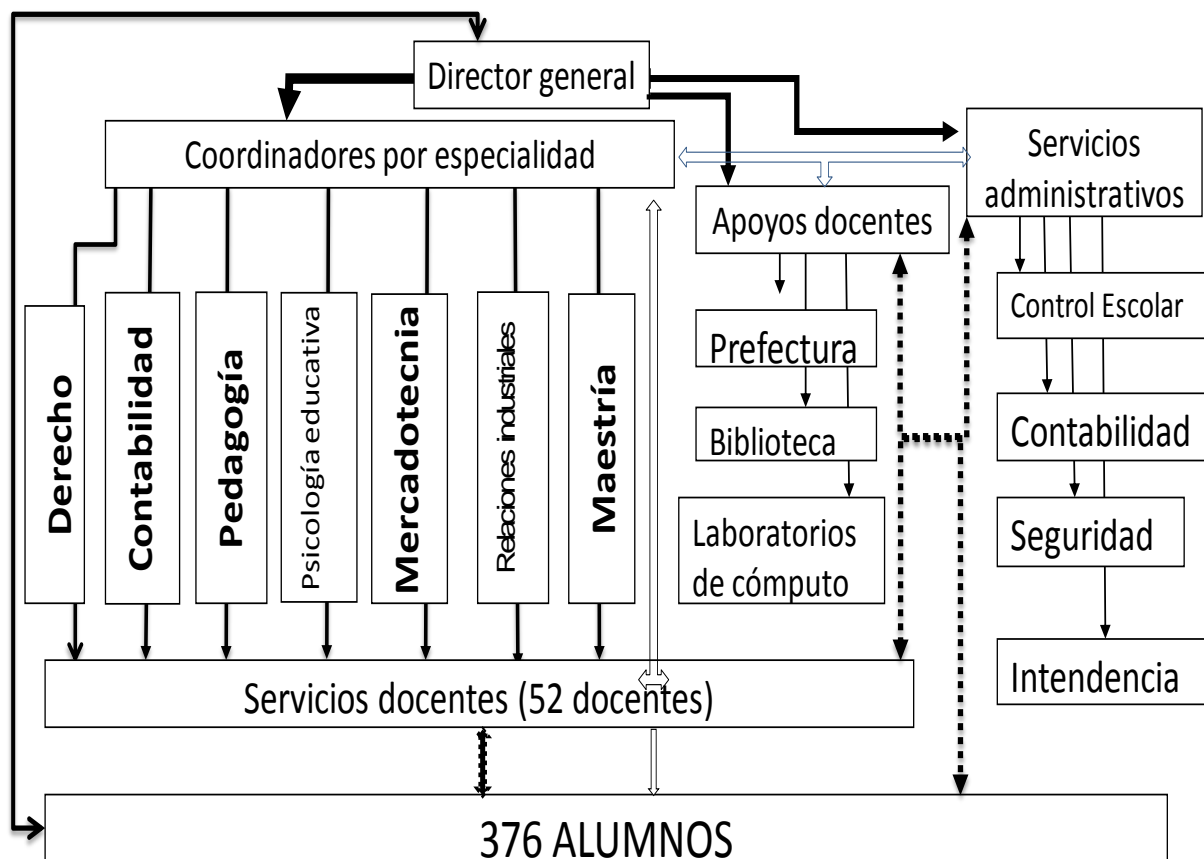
Director general

Coordinadores por especialidad

Servicios administrativos

Apoyos docentes

Derecho

Contabilidad

Pedagogía

Psicología educativa

Mercadotecnia

Relaciones industriales

Maestría

Prefectura

Biblioteca

Laboratorios de cómputo

Control Escolar

Contabilidad

Seguridad

Intendencia

Servicios docentes (52 docentes)

376 ALUMNOS